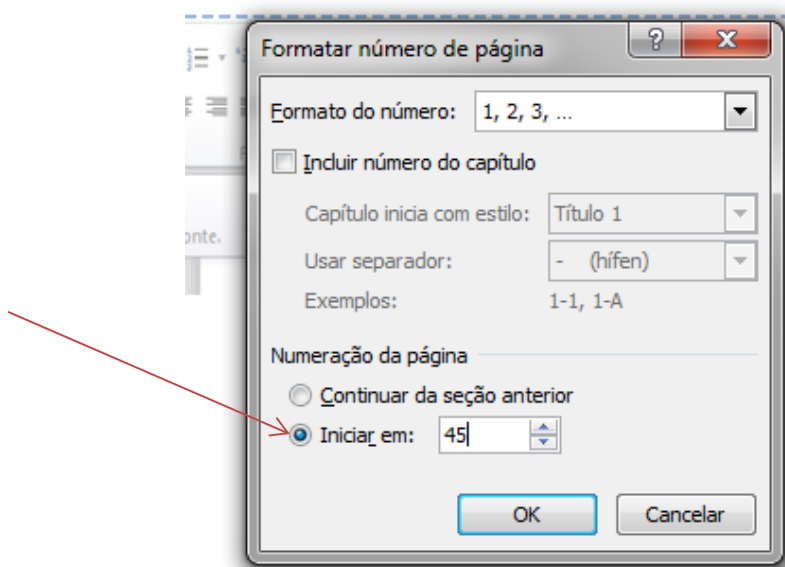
Formatar número de página

?

X

Formato do número: 1, 2, 3, ...

Incluir número do capítulo

Capítulo inicia com estilo: Título 1

Usar separador: - (hífen)

Exemplos: 1-1, 1-A

Numeração da página

Continuar da seção anterior

Iniciar em: 45

OK

Cancelar

onte.